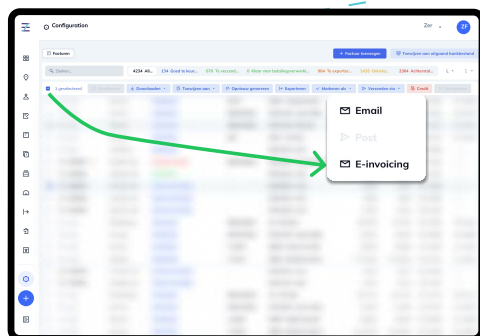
Configuration

Zer

ZF

Facturen

+ Factuur toevoegen

Transitie van afgerond boekenstand

Zoeken...

4234 Alle

134 Goed te keuren

975 Te verzend...

0 Klaar voor betalingsverwerki...

964 Te exporte...

1435 Onbetaa...

2364 Achterstal...

1 geselecteerd

Downloaden

Toewijzen aan

Opnieuw genereren

Exporteren

Markeren als

Versturen via

Credit

Email

Post

E-invoicing